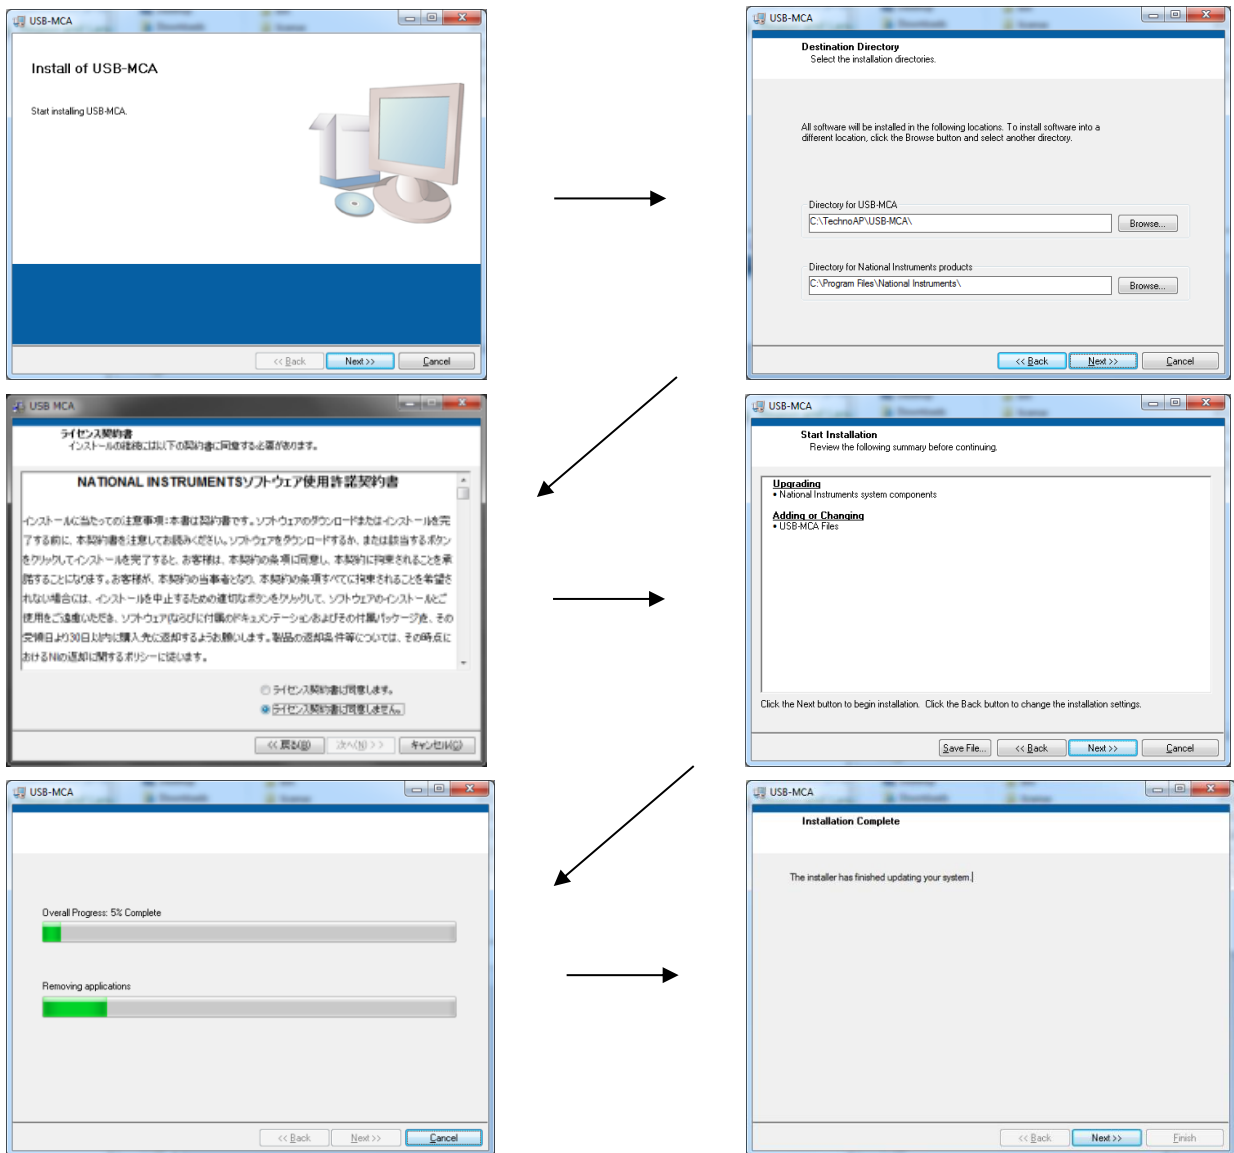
USB-MCA

Install of USB-MCA

Start installing USB-MCA.

<< Back | Next >> | Cancel

USB-MCA

Destination Directory
Select the installation directories.

All software will be installed in the following locations. To install software into a different location, click the Browse button and select another directory.

Directory for USB-MCA
C:\TechnoAP\USB-MCA\ | Browse...

Directory for National Instruments products
C:\Program Files\National Instruments\ | Browse...

<< Back | Next >> | Cancel

USB MCA

ライセンス契約書
インストールの継続には以下の契約書に同意する必要があります。

NATIONAL INSTRUMENTSソフトウェア使用許諾契約書

インストールに当たっての注意事項：本書は契約書です。ソフトウェアのダウンロードまたはインストールを完了する前に、本契約書を注意してお読みください。ソフトウェアをダウンロードするか、または該当するボタンをクリックしてインストールを完了すると、お客様は、本契約の条項に同意し、本契約に拘束されることを承諾することになります。お客様が、本契約の当事者となり、本契約の条項すべてに拘束されることを希望されない場合には、インストールを中止するための適切なボタンをクリックして、ソフトウェアのインストールをご使用をご遠慮いただき、ソフトウェアならびに付属のドキュメンテーションおよびその付属パッケージを、その受領日より30日以内に購入先に返却するようお願いします。製品の返却条件等については、その時点におけるNIの返却に関するポリシーに従います。

ライセンス契約書に同意します。
ライセンス契約書に同意しません。

<< 戻る(B) | 次へ(N) >> | キャンセル(C)

USB-MCA

Start Installation
Review the following summary before continuing.

Upgrading
• National Instruments system components

Adding or Changing
• USB-MCA Files

Click the Next button to begin installation. Click the Back button to change the installation settings.

Save File... | << Back | Next >> | Cancel

USB-MCA

Overall Progress: 5% Complete

Removing applications

<< Back | Next >> | Cancel

USB-MCA

Installation Complete

The installer has finished updating your system.

<< Back | Next >> | Finish